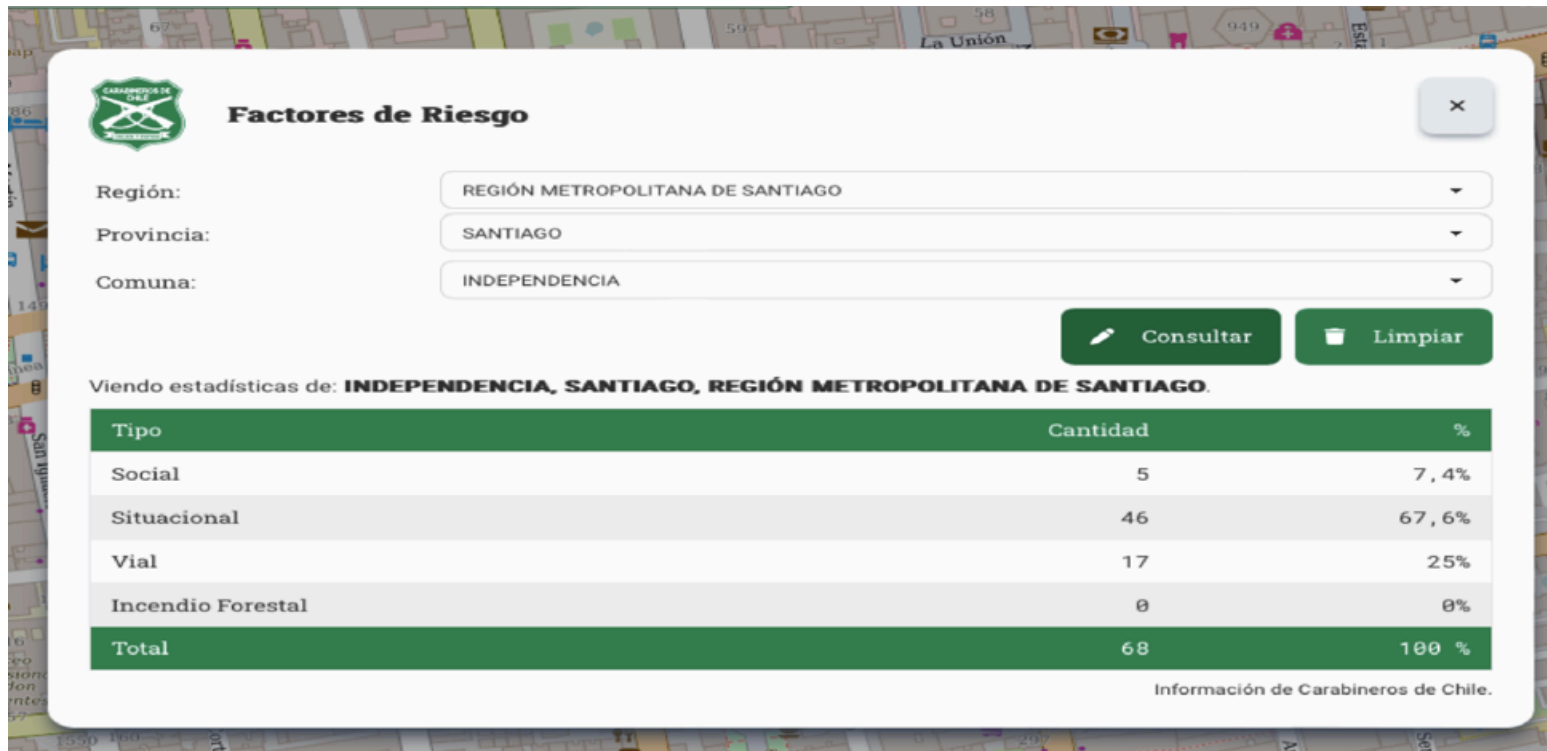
La Unión

CARABINEROS DE CHILE

Factores de Riesgo

×

Región: REGIÓN METROPOLITANA DE SANTIAGO

Provincia: SANTIAGO

Comuna: INDEPENDENCIA

Consultar

Limpiar

Viendo estadísticas de: **INDEPENDENCIA, SANTIAGO, REGIÓN METROPOLITANA DE SANTIAGO**.

| Tipo | Cantidad | % |
|---|---|---|
| Social | 5 | 7,4% |
| Situacional | 46 | 67,6% |
| Vial | 17 | 25% |
| Incendio Forestal | 0 | 0% |
| Total | 68 | 100 % |

Información de Carabineros de Chile.